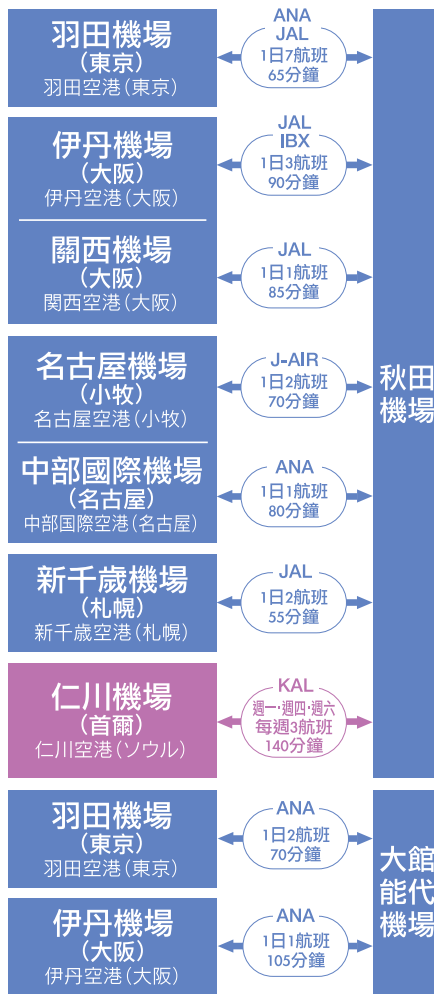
羽田機場
(東京)
羽田空港(東京)

ANA
JAL
1日7航班
65分鐘

伊丹機場
(大阪)
伊丹空港(大阪)

JAL
IBX
1日3航班
90分鐘

關西機場
(大阪)
関西空港(大阪)

JAL
1日1航班
85分鐘

名古屋機場
(小牧)
名古屋空港(小牧)

J-AIR
1日2航班
70分鐘

中部國際機場
(名古屋)
中部国際空港(名古屋)

ANA
1日1航班
80分鐘

新千歳機場
(札幌)
新千歳空港(札幌)

JAL
1日2航班
55分鐘

秋田機場

仁川機場
(首爾)
仁川空港(ソウル)

KAL
週一・週四・週六
每週3航班
140分鐘

羽田機場
(東京)
羽田空港(東京)

ANA
1日2航班
70分鐘

伊丹機場
(大阪)
伊丹空港(大阪)

ANA
1日1航班
105分鐘

大館能代機場